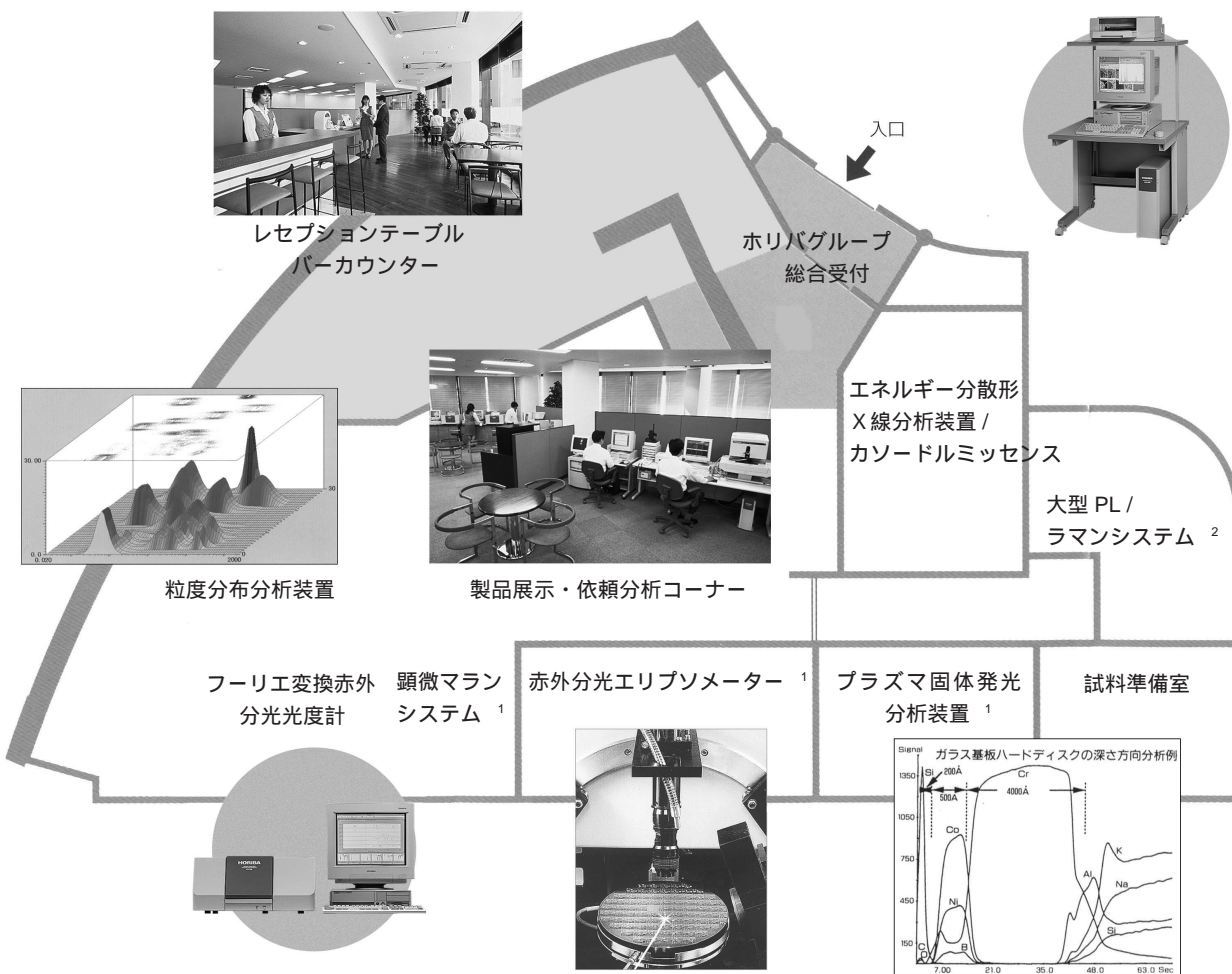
入口

レセプションテーブル
バーカウンター

ホリバグループ
総合受付

30.00
0.0
0.020
2000
30

エネルギー分散形
X線分析装置 /
カソードルミッセンス

大型 PL /
ラマンシステム $^2$

粒度分布分析装置

製品展示・依頼分析コーナー

フーリエ変換赤外
分光光度計

顕微マラン
システム $^1$

赤外分光エリプソメーター $^1$

プラズマ固体発光
分析装置 $^1$

試料準備室

HORIBA

Signal
ガラス基板ハードディスクの深さ方向分析例
1350
1050
750
450
150
Si
200Å
500Å
Cr
4000Å
Co
Ni
C
B
Al
K
Na
Si
7.00
21.0
35.0
48.0
63.0 Sec